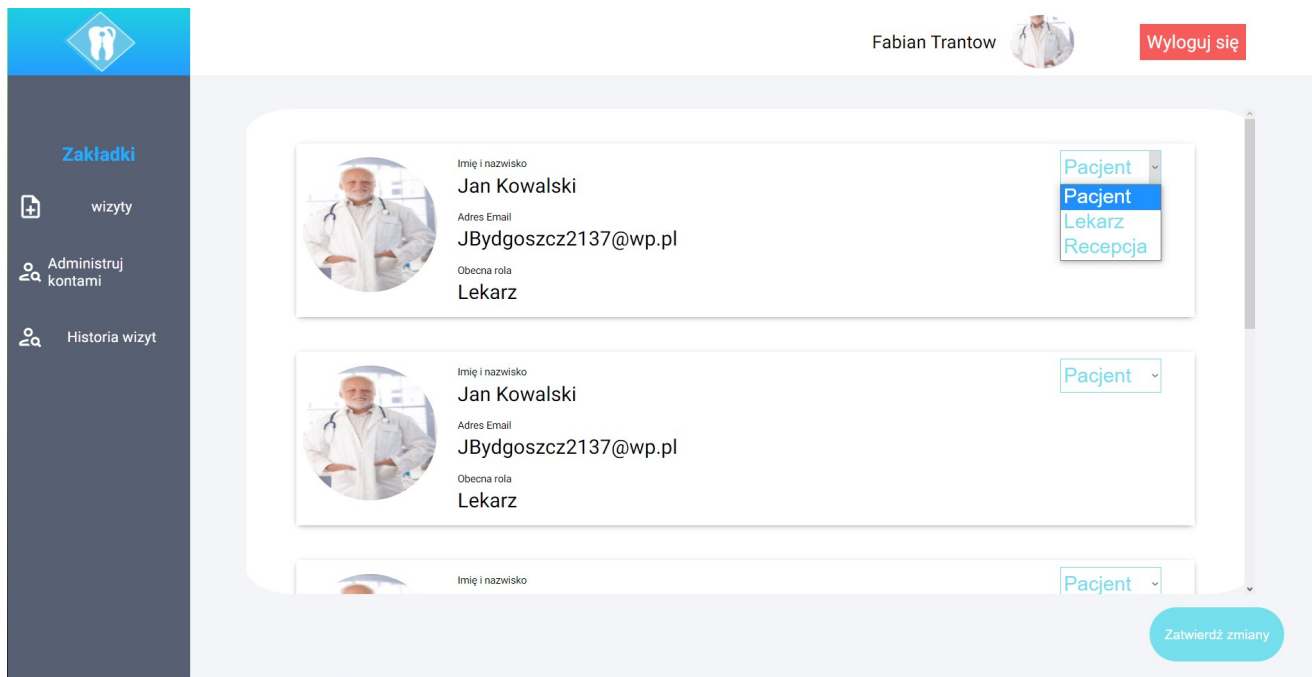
Fabian Trantow

Wyloguj się

Zakładki

wizyty

Administruj kontami

Historia wizyt

Imię i nazwisko
Jan Kowalski
Adres Email
JBydgoszcz2137@wp.pl
Obecna rola
Lekarz

Pacjent
Pacjent
Lekarz
Recepcja

Imię i nazwisko
Jan Kowalski
Adres Email
JBydgoszcz2137@wp.pl
Obecna rola
Lekarz

Pacjent

Imię i nazwisko

Pacjent

Zatwierdź zmiany